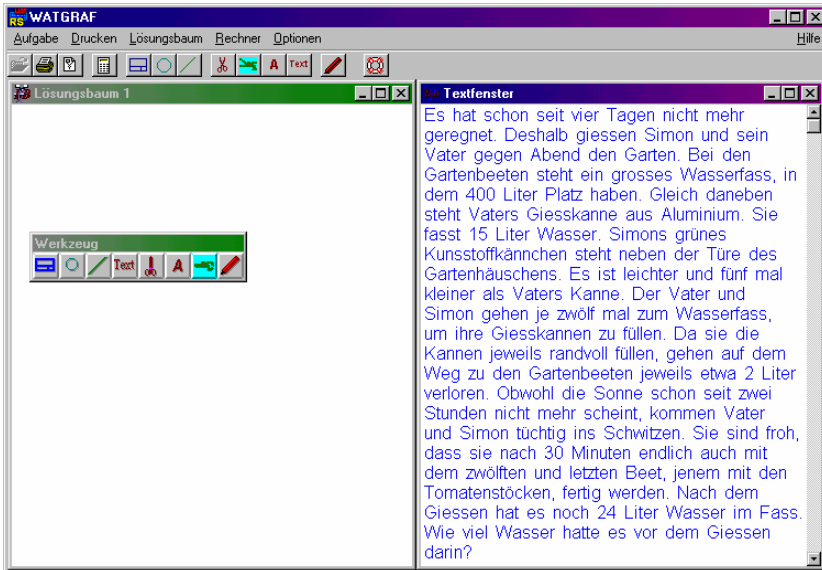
WATGRAF

Aufgabe Drucken Lösungsbaum Rechner Optionen Hilfe

Text

Lösungsbaum 1

Werkzeug

Text A

Textfenster

Es hat schon seit vier Tagen nicht mehr geregnet. Deshalb giessen Simon und sein Vater gegen Abend den Garten. Bei den Gartenbeeten steht ein grosses Wasserfass, in dem 400 Liter Platz haben. Gleich daneben steht Vaters Giesskanne aus Aluminium. Sie fasst 15 Liter Wasser. Simons grünes Kunststoffkännchen steht neben der Türe des Gartenhäuschens. Es ist leichter und fünf mal kleiner als Vaters Kanne. Der Vater und Simon gehen je zwölf mal zum Wasserfass, um ihre Giesskannen zu füllen. Da sie die Kannen jeweils randvoll füllen, gehen auf dem Weg zu den Gartenbeeten jeweils etwa 2 Liter verloren. Obwohl die Sonne schon seit zwei Stunden nicht mehr scheint, kommen Vater und Simon tüchtig ins Schwitzen. Sie sind froh, dass sie nach 30 Minuten endlich auch mit dem zwölften und letzten Beet, jenem mit den Tomatenstöcken, fertig werden. Nach dem Giessen hat es noch 24 Liter Wasser im Fass. Wie viel Wasser hatte es vor dem Giessen darin?